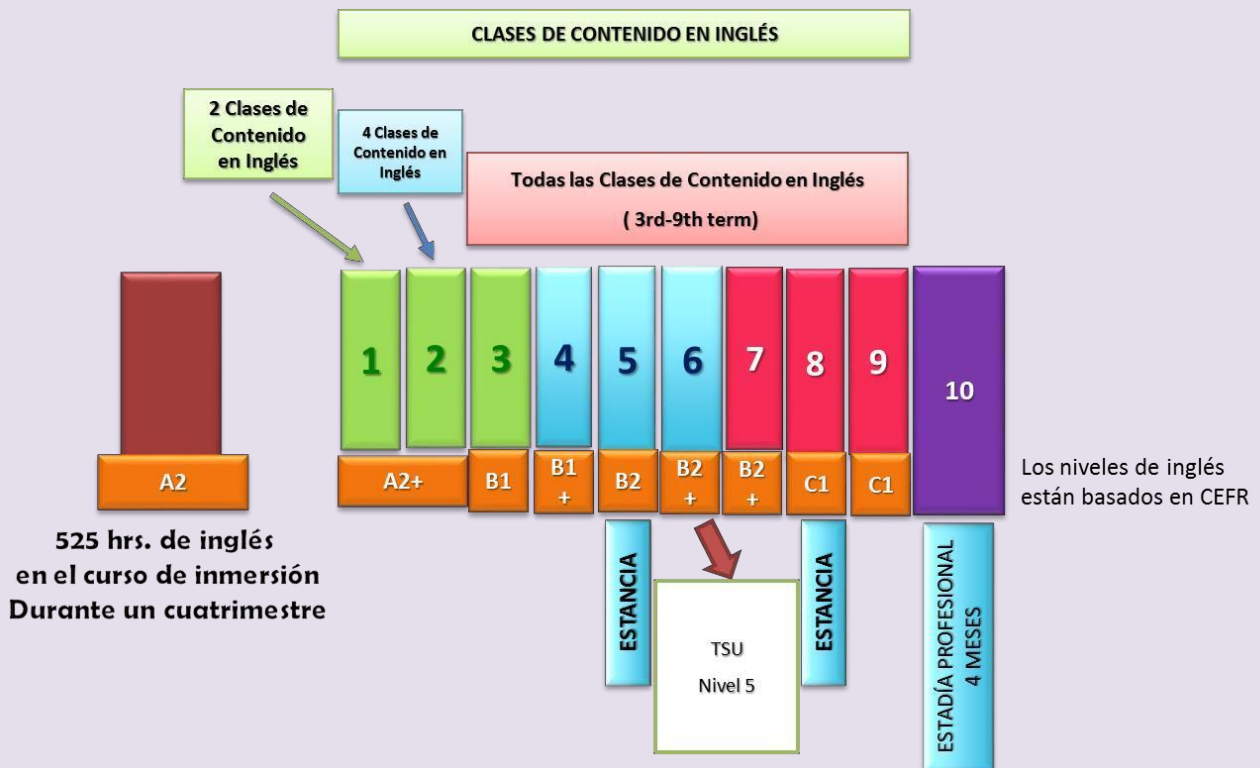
CLASES DE CONTENIDO EN INGLÉS

2 Clases de Contenido en Inglés

4 Clases de Contenido en Inglés

Todas las Clases de Contenido en Inglés

( 3rd-9th term)

1
2
3
4
5
6
7
8
9
10

A2

A2+
B1
B1 +
B2
B2 +
B2 +
C1
C1

Los niveles de inglés están basados en CEFR

525 hrs. de inglés en el curso de inmersión Durante un cuatrimestre

ESTANCIA

TSU
Nivel 5

ESTANCIA

ESTADÍA PROFESIONAL 4 MESES